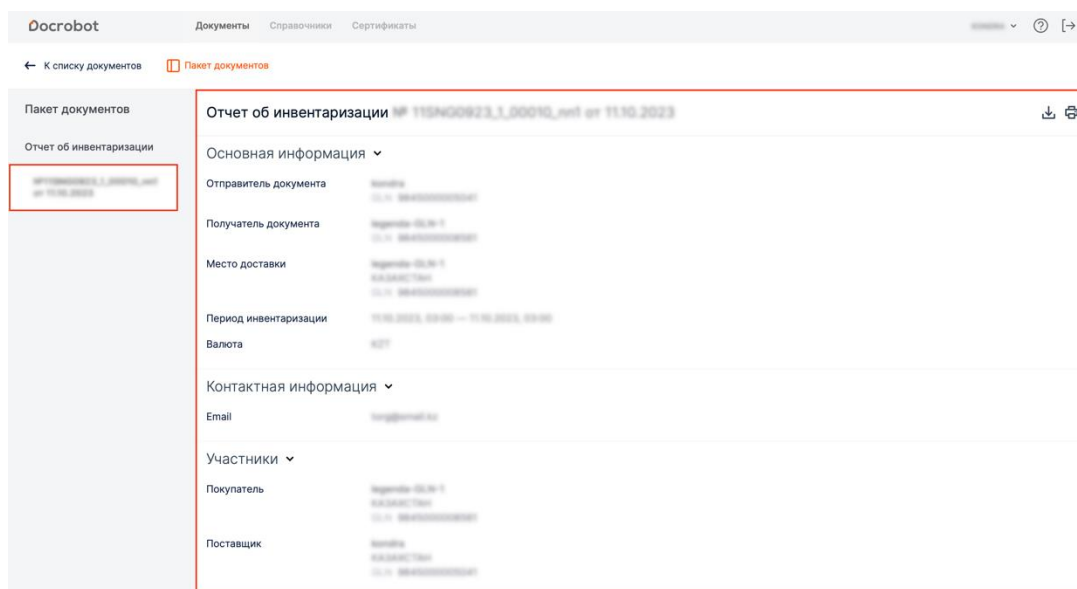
Docrobot Документы Справочники Сертификаты

← К списку документов Пакет документов

Пакет документов

Отчет об инвентаризации

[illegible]

Отчет об инвентаризации № 11SN00923_1_00010_nn1 от 11.10.2023

Основная информация

Отправитель документа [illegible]

Получатель документа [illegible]

Место доставки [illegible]

Период инвентаризации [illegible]

Валюта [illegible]

Контактная информация

Email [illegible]

Участники

Покупатель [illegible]

Поставщик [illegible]